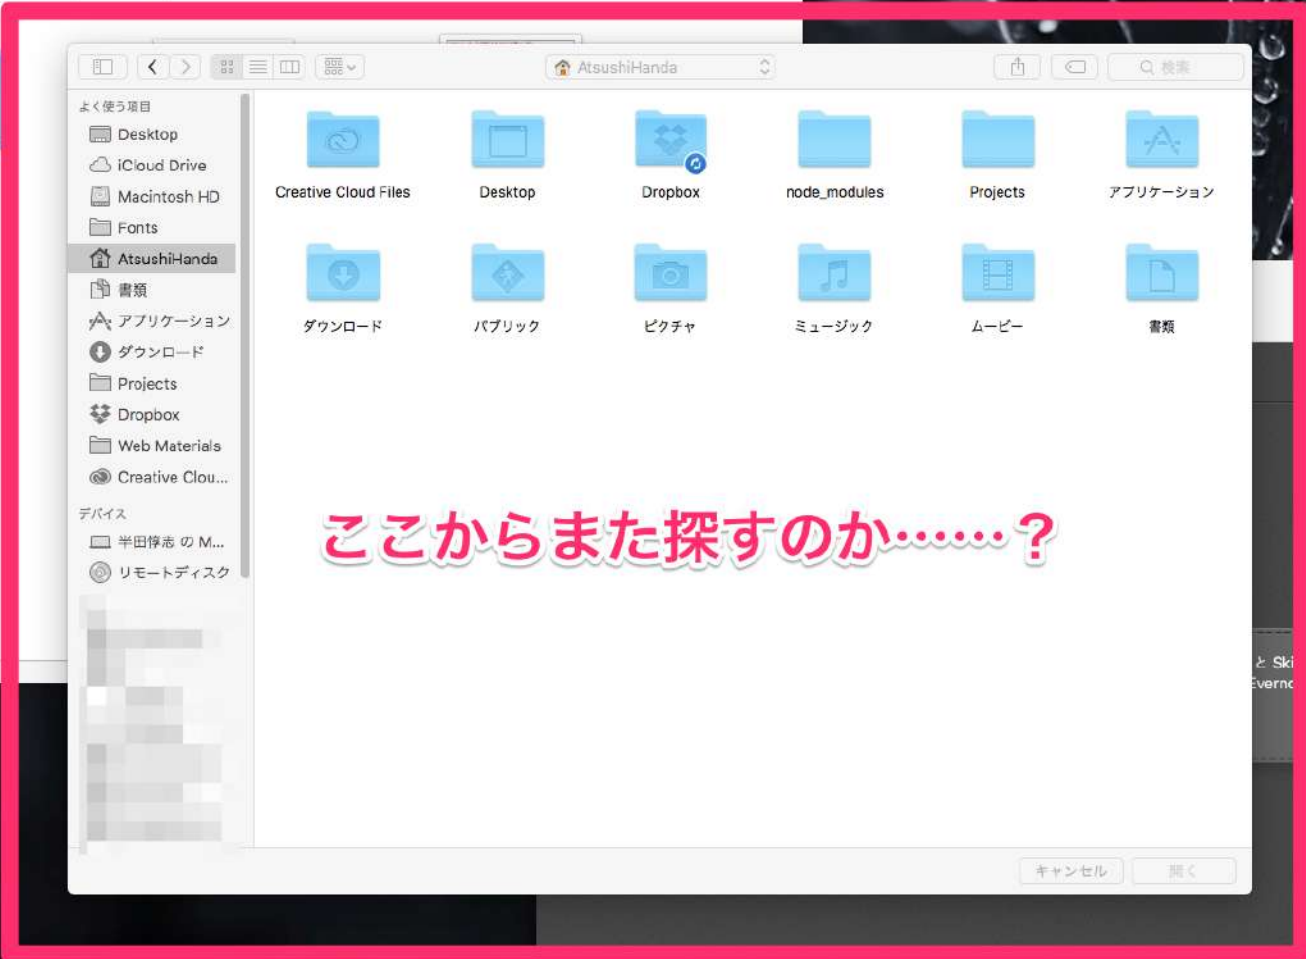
AtsushiHanda

検索

よく使う項目

Desktop

iCloud Drive

Macintosh HD

Fonts

AtsushiHanda

書類

アプリケーション

ダウンロード

Projects

Dropbox

Web Materials

Creative Clou...

デバイス

半田惇志 の M...

リモートディスク

Creative Cloud Files

Desktop

Dropbox

node_modules

Projects

アプリケーション

ダウンロード

パブリック

ピクチャ

ミュージック

ムービー

書類

ここからまた探すのか……？

と Ski

Everno

キャンセル

開く